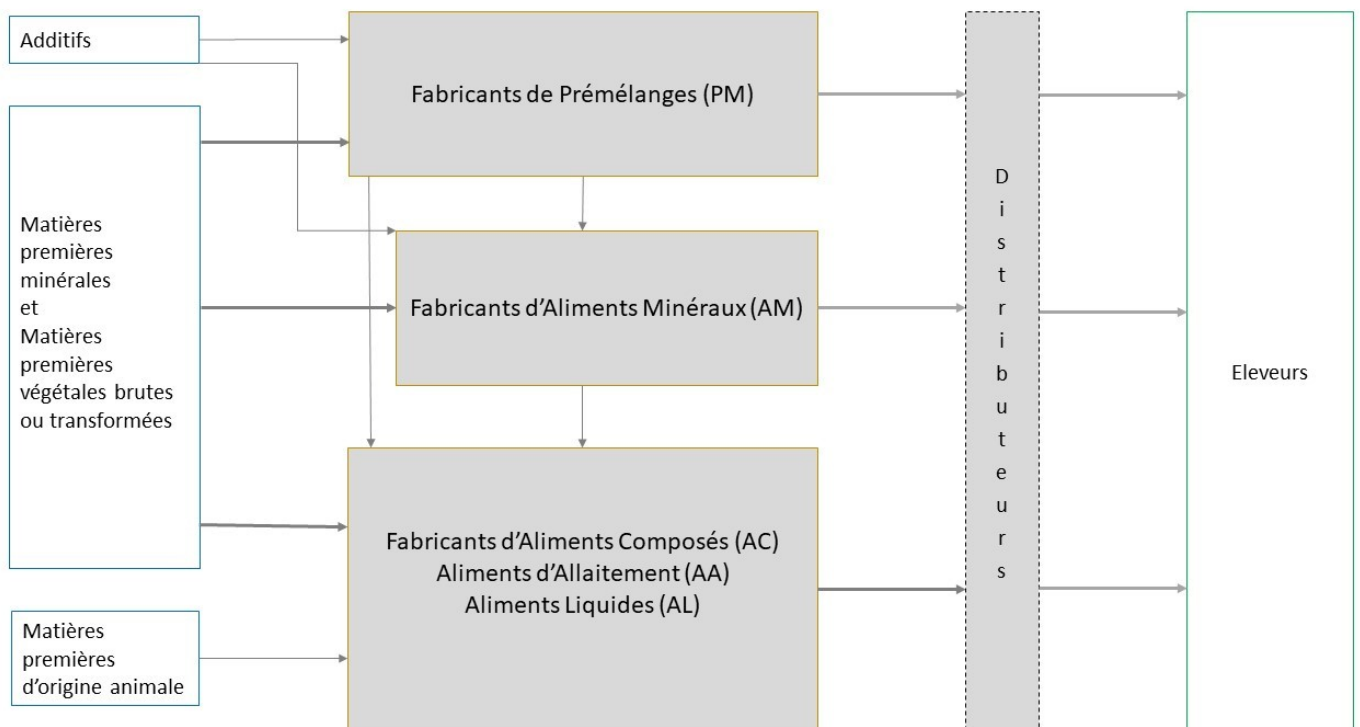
Additifs

Matières premières minérales et Matières premières végétales brutes ou transformées

Matières premières d'origine animale

Fabricants de Prémélanges (PM)

Fabricants d'Aliments Minéraux (AM)

Fabricants d'Aliments Composés (AC)
Aliments d'Allaitement (AA)
Aliments Liquides (AL)

Distributeurs

Eleveurs